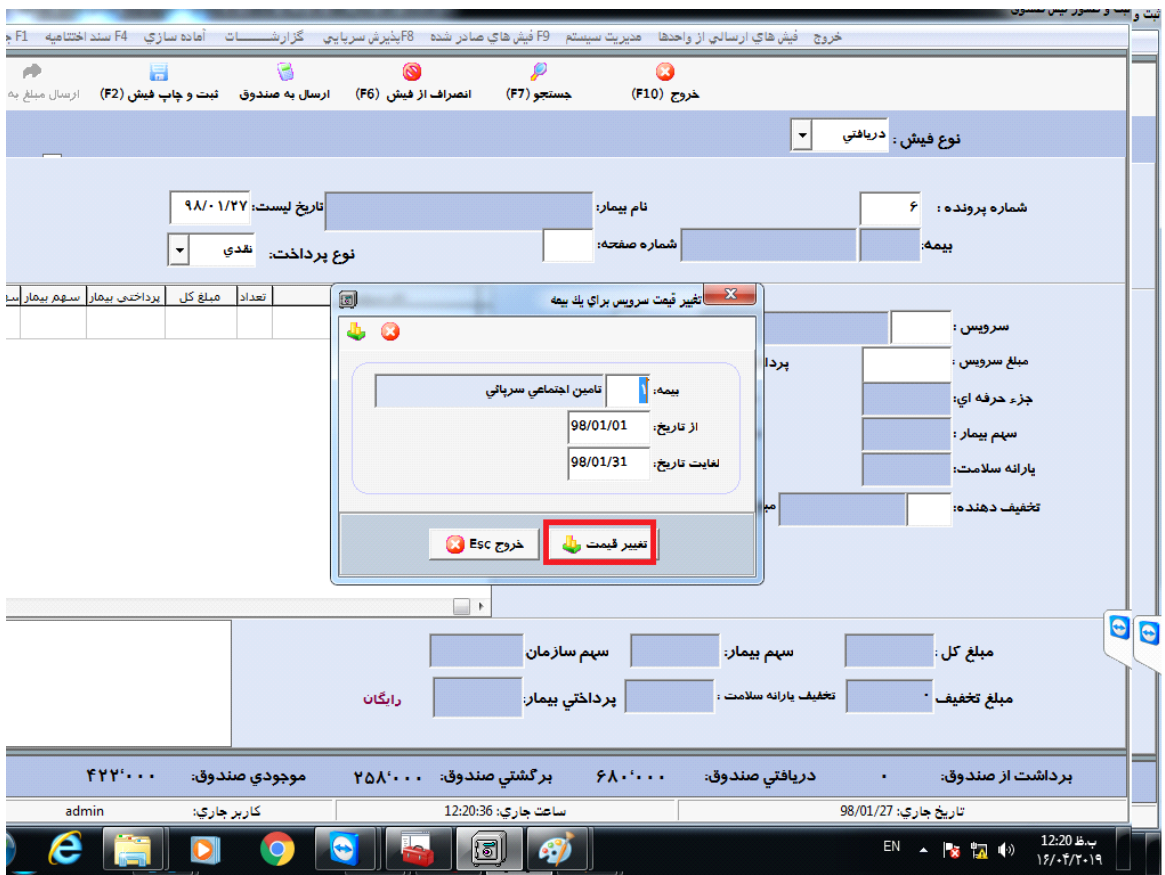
ثبت و صدور فيش نقدی

خروج فيش هاي ارسالي از واحدها مديريت سيستم F9 فيش هاي صادر شده F8پذيرش سرپايي گزارشـــــات آماده سازي F4 سند اختتاميه F1 ج

خروج (F10) جستجو (F7) انصراف از فيش (F6) ارسال به صندوق ثبت و چاپ فيش (F2) ارسال مبلغ به

نوع فيش : دريافتي

شماره پرونده : ۶ نام بيمار: تاريخ ليست: ۹۸/۰۱/۲۷

بيمه: شماره صفحه: نوع پرداخت: نقدي

| تعداد | مبلغ کل | پرداختي بيمار | سهم بيمار | سه |
|---|---|---|---|---|

سرويس :
مبلغ سرويس :
جزء حرفه اي:
سهم بيمار :
يارانه سلامت:
تخفيف دهنده:

پردا

تغيير قيمت سرويس براي يك بيمه

بيمه: ۱ تامين اجتماعي سرپائي
از تاريخ: 98/01/01
لغايت تاريخ: 98/01/31

تغيير قيمت خروج Esc

مبلغ کل : سهم بيمار: سهم سازمان
مبلغ تخفيف ۰ تخفيف يارانه سلامت : پرداختي بيمار: رايگان

برداشت از صندوق: ۰ دريافتي صندوق: ۶۸۰،۰۰۰ برگشتي صندوق: ۲۵۸،۰۰۰ موجودي صندوق: ۴۲۲،۰۰۰

تاريخ جاري: 98/01/27 ساعت جاري: 12:20:36 کاربر جاري: admin

EN 12:20 ب.ظ ۱۶/۰۴/۲۰۱۹